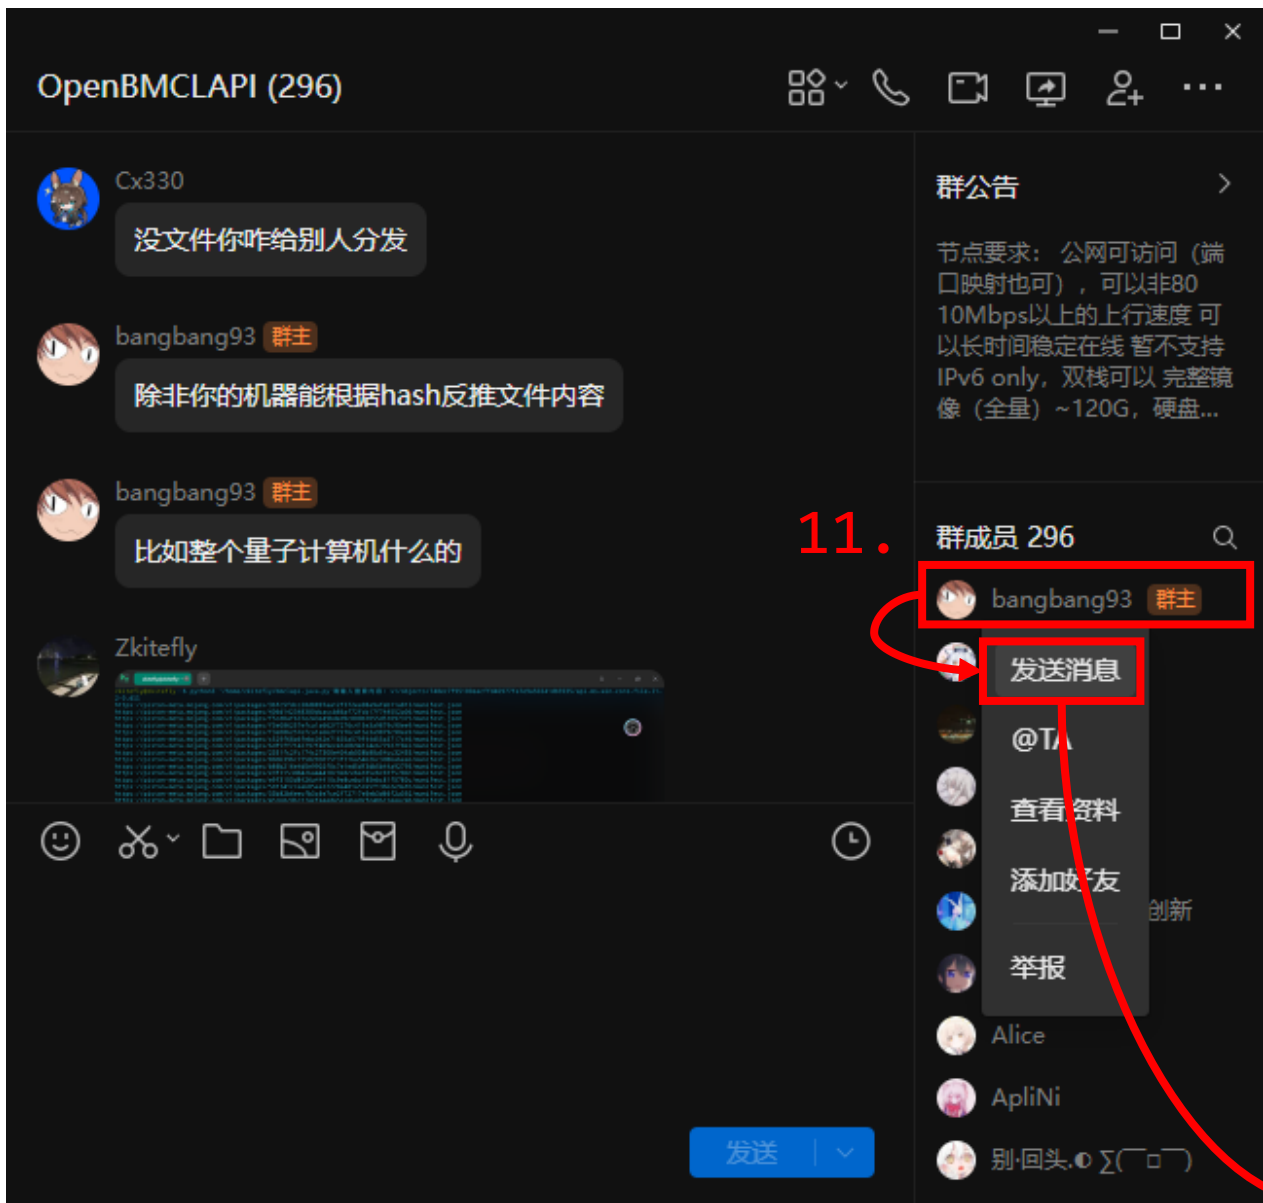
OpenBMCLAPI (296)

Cx330
没文件你咋给别人分发

bangbang93 群主
除非你的机器能根据hash反推文件内容

bangbang93 群主
比如整个量子计算机什么的

Zkitefly

发送

群公告
节点要求：公网可访问（端口映射也可），可以非80 10Mbps以上的上行速度 可以长时间稳定在线 暂不支持IPv6 only，双栈可以 完整镜像（全量）~120G，硬盘...

11.

群成员 296
bangbang93 群主
发送消息
@TA
查看资料
添加好友
创新
举报
Alice
ApliNi
别·回头.◐ ∑(￣□￣)